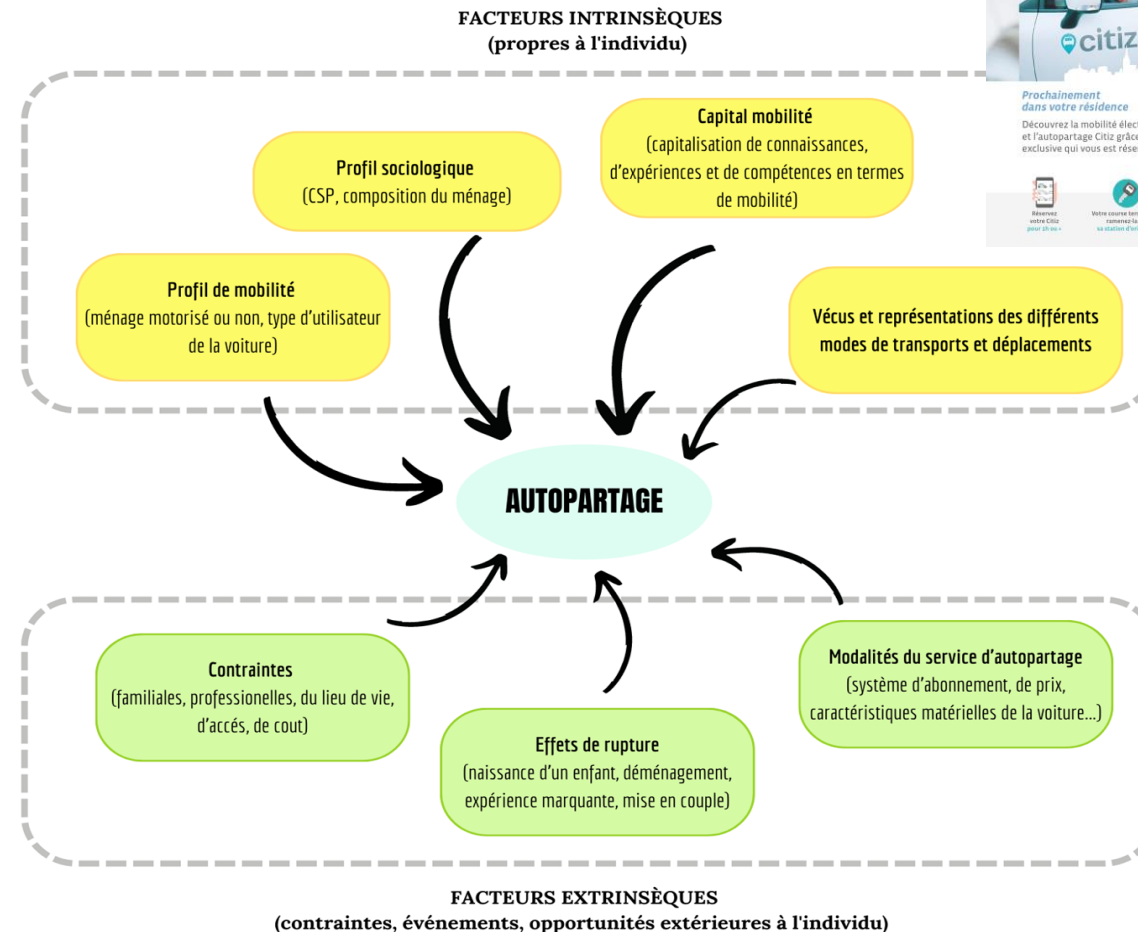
FACTEURS INTRINSÈQUES
(propres à l'individu)

citiz

Prochainement dans votre résidence

Découvrez la mobilité élec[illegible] et l'autopartage Citiz grâc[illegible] exclusive qui vous est rése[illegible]

Réservez votre Citiz pour 1h ou +

Votre course ter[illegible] ramenez la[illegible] sa station d'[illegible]

Profil sociologique
(CSP, composition du ménage)

Capital mobilité
(capitalisation de connaissances, d'expériences et de compétences en termes de mobilité)

Profil de mobilité
(ménage motorisé ou non, type d'utilisateur de la voiture)

Vécus et représentations des différents modes de transports et déplacements

AUTOPARTAGE

Contraintes
(familiales, professionnelles, du lieu de vie, d'accés, de cout)

Effets de rupture
(naissance d'un enfant, déménagement, expérience marquante, mise en couple)

Modalités du service d'autopartage
(système d'abonnement, de prix, caractéristiques matérielles de la voiture...)

FACTEURS EXTRINSÈQUES
(contraintes, événements, opportunités extérieures à l'individu)